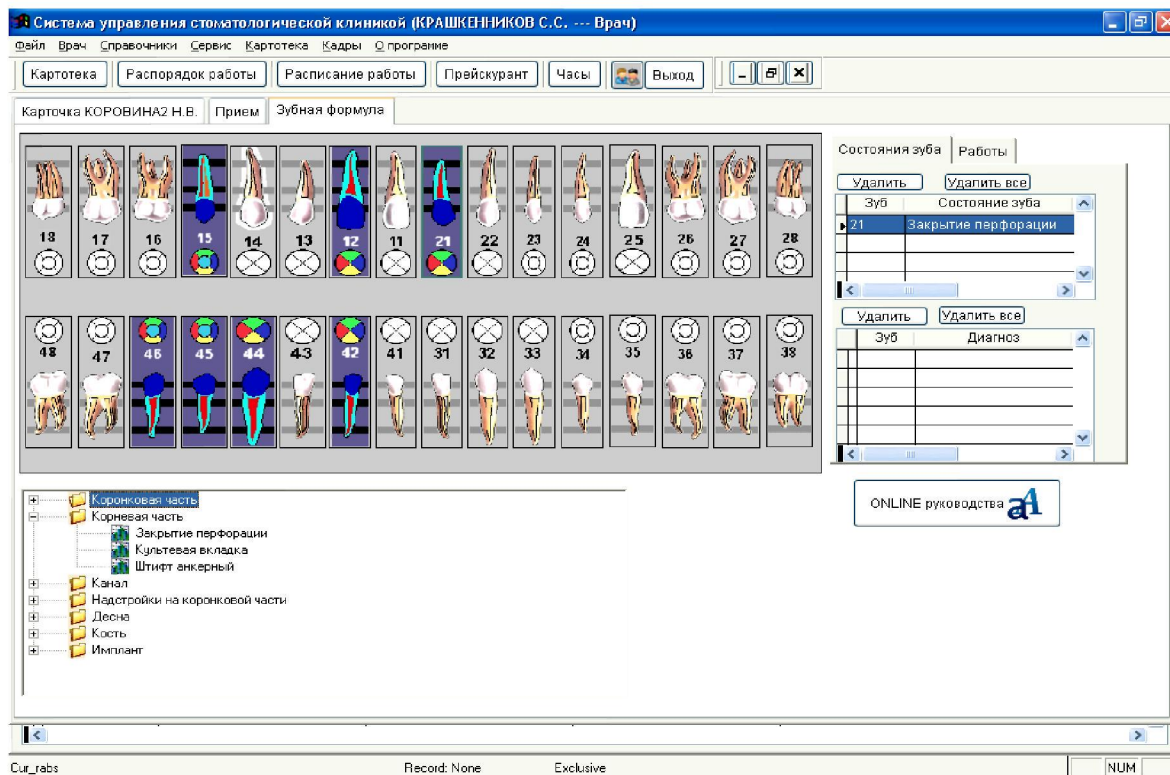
Система управления стоматологической клиникой (КРАШКЕННИКОВ С.С. --- Врач)

Файл Врач Справочники Сервис Картотека Кадры О программе

Картотека | Распорядок работы | Расписание работы | Прейскурант | Часы | Выход

Карточка КОРОВИНА2 Н.В. | Прием | Зубная формула

18 17 16 15 14 13 12 11 21 22 23 24 25 26 27 28

48 47 46 45 44 43 42 41 31 32 33 34 35 36 37 38

Состояния зуба | Работы

Удалить | Удалить все

| Зуб | Состояние зуба |
|---|---|
| 21 | Закрытие перфорации |

Удалить | Удалить все

| Зуб | Диагноз |
|---|---|

ONLINE руководства

Коронковая часть
Корневая часть
Закрытие перфорации
Культевая вкладка
Штифт анкерный
Канал
Надстройки на коронковой части
Десна
Кость
Имплант

Cur_rabs Record: None Exclusive NUM